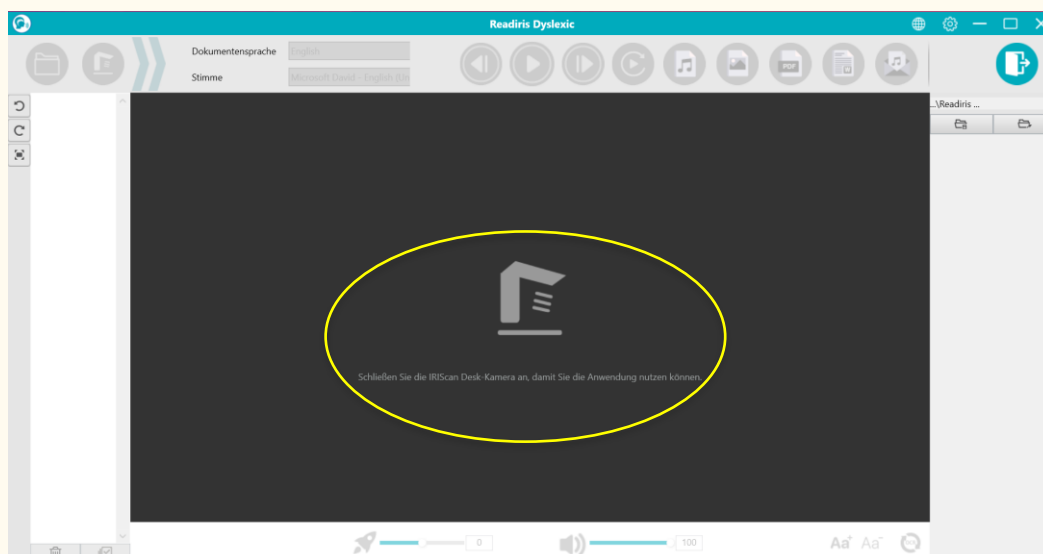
Readiris Dyslexic

Dokumentensprache English

Stimme Microsoft David - English (Un

PDF

...\Readiris ...

Schließen Sie die IRIScan Desk-Kamera an, damit Sie die Anwendung nutzen können.

0

100

Aa Aa